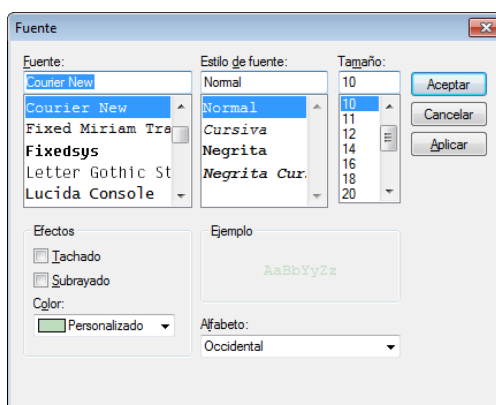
Fuente

Fuente:
Courier New
Courier New
Fixed Miriam Tra
Fixedsys
Letter Gothic St
Lucida Console

Estilo de fuente:
Normal
Normal
Cursiva
Negrita
Negrita Cur.

Tamaño:
10
10
11
12
14
16
18
20

Aceptar
Cancelar
Aplicar

Efectos
Tachado
Subrayado
Color:
Personalizado

Ejemplo
AaBbYyZz

Alfabeto:
Occidental